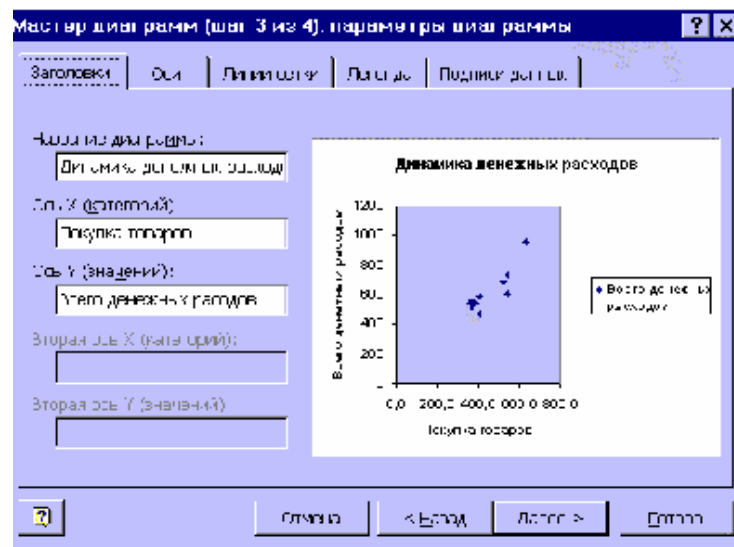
Мастер диаграмм (шаг 3 из 4): параметры диаграммы

Заголовки | Оси | Линии сетки | Легенда | Подписи данных

Название диаграммы:
Динамика денежных расходов

Ось X (категорий):
Покупка товаров

Ось Y (значений):
Всего денежных расходов

Вторая ось X (категорий):

Вторая ось Y (значений):

Динамика денежных расходов

1200
1000
800
600
400
200
-

Всего денежных расходов

0,0 200,0 400,0 600,0 800,0

Покупка товаров

◆ Всего денежных расходов

Отмена | < Назад | Далее > | Готово